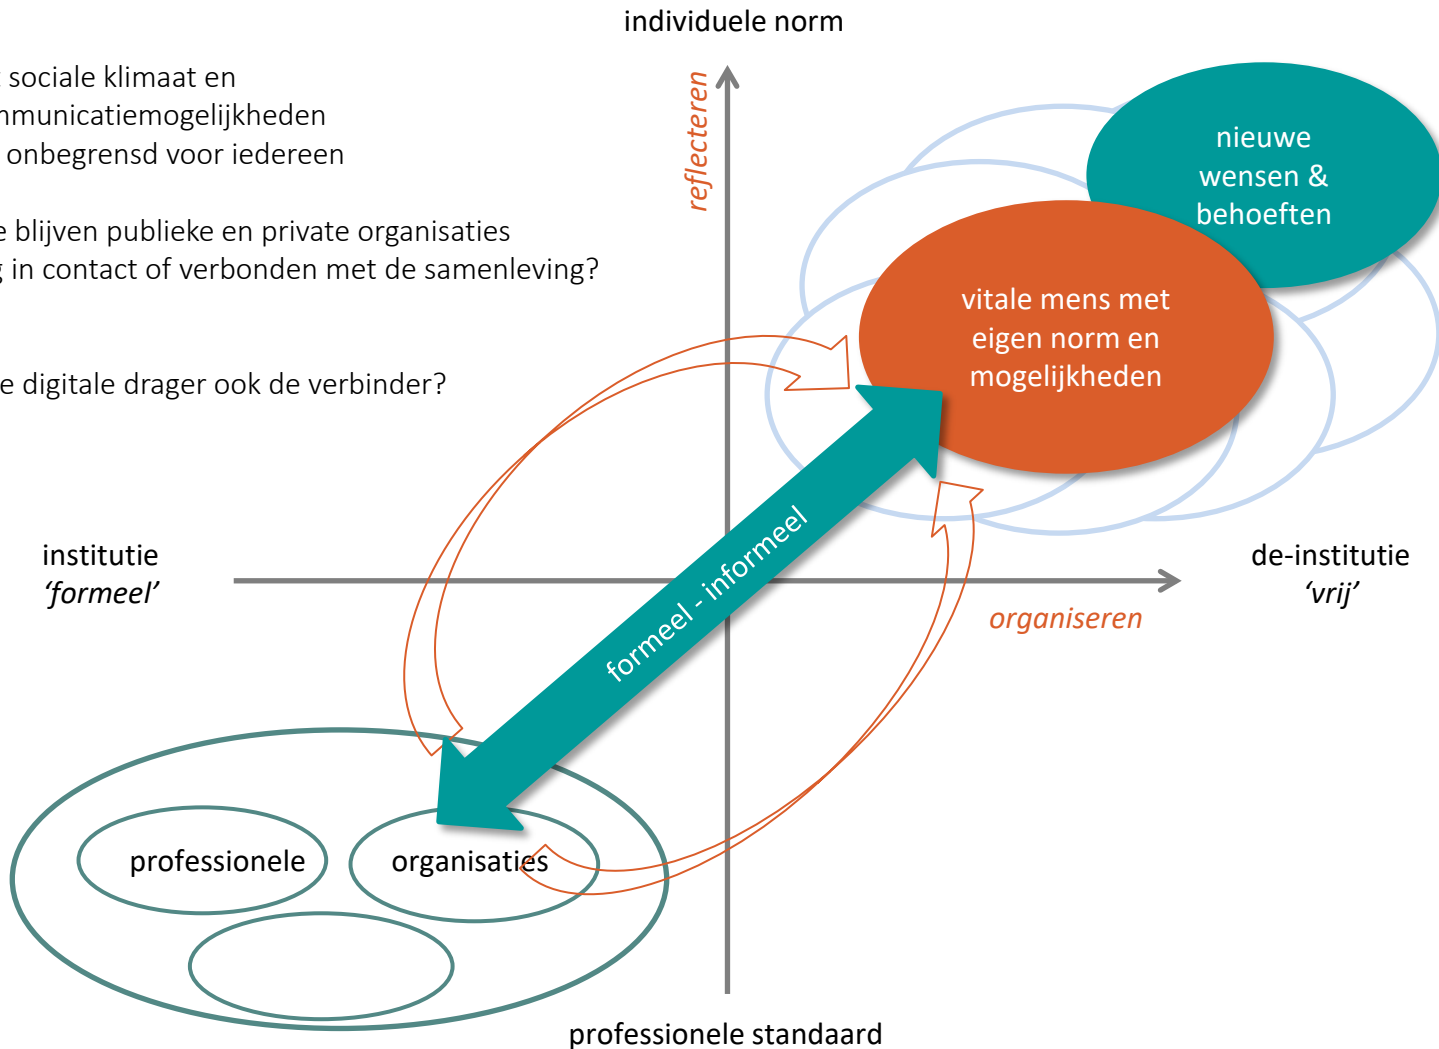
individuele norm

sociale klimaat en
nmunicatiemogelijkheden
onbegrensd voor iedereen

e blijven publieke en private organisaties
in contact of verbonden met de samenleving?

e digitale drager ook de verbinder?

reflecteren

nieuwe wensen & behoeften

vitale mens met eigen norm en mogelijkheden

institutie
'formeel'

de-institutie
'vrij'

organiseren

formeel - informeel

professionele

organisaties

professionele standaard